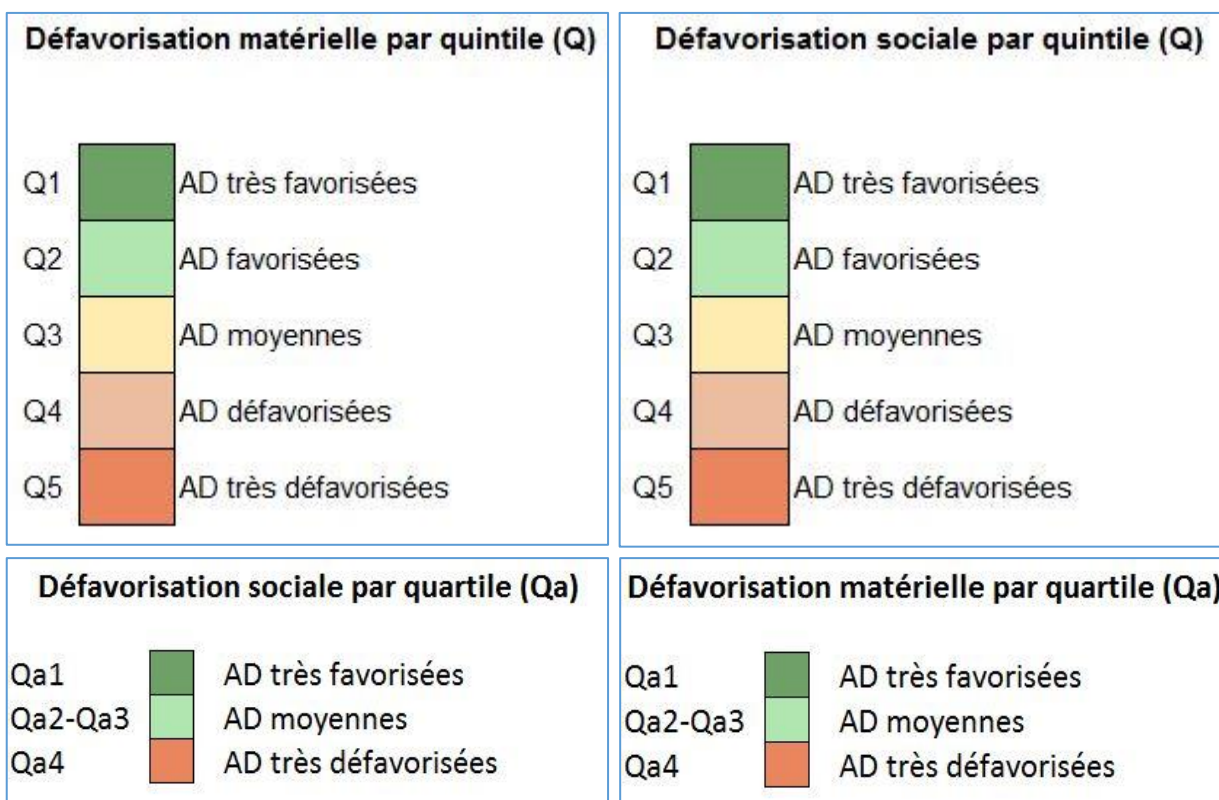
Défavorisation matérielle par quintile (Q)

Q1 AD très favorisées
Q2 AD favorisées
Q3 AD moyennes
Q4 AD défavorisées
Q5 AD très défavorisées

Défavorisation sociale par quintile (Q)

Q1 AD très favorisées
Q2 AD favorisées
Q3 AD moyennes
Q4 AD défavorisées
Q5 AD très défavorisées

Défavorisation sociale par quartile (Qa)

Qa1 AD très favorisées
Qa2-Qa3 AD moyennes
Qa4 AD très défavorisées

Défavorisation matérielle par quartile (Qa)

Qa1 AD très favorisées
Qa2-Qa3 AD moyennes
Qa4 AD très défavorisées